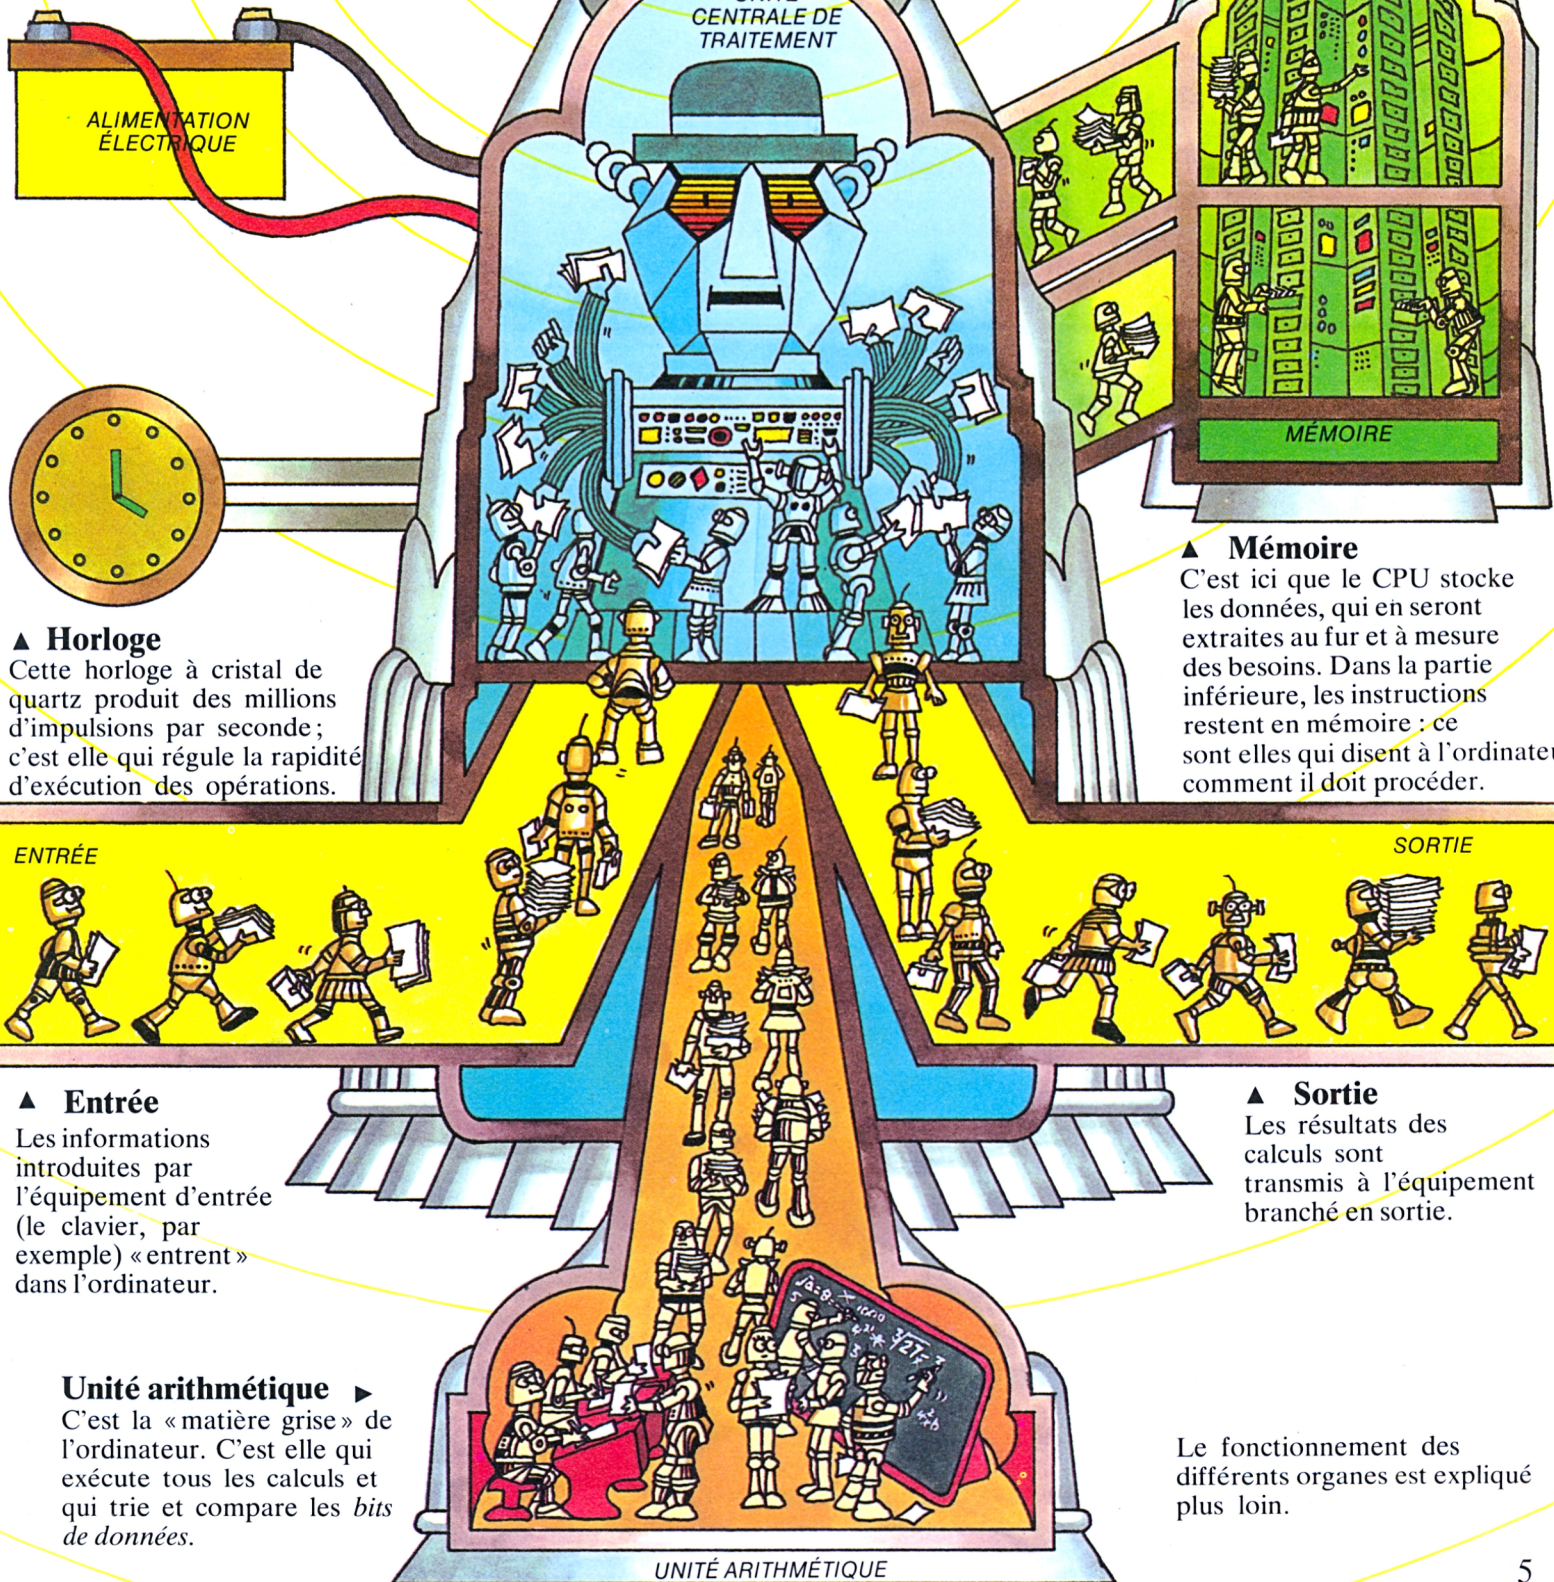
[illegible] CENTRALE DE TRAITEMENT

ALIMENTATION ÉLECTRIQUE

MÉMOIRE

▲ Mémoire
C'est ici que le CPU stocke les données, qui en seront extraites au fur et à mesure des besoins. Dans la partie inférieure, les instructions restent en mémoire : ce sont elles qui disent à l'ordinateu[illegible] comment il doit procéder.

▲ Horloge
Cette horloge à cristal de quartz produit des millions d'impulsions par seconde ; c'est elle qui régule la rapidité d'exécution des opérations.

ENTRÉE

SORTIE

▲ Entrée
Les informations introduites par l'équipement d'entrée (le clavier, par exemple) « entrent » dans l'ordinateur.

▲ Sortie
Les résultats des calculs sont transmis à l'équipement branché en sortie.

Unité arithmétique ▶
C'est la « matière grise » de l'ordinateur. C'est elle qui exécute tous les calculs et qui trie et compare les *bits de données*.

Le fonctionnement des différents organes est expliqué plus loin.

UNITÉ ARITHMÉTIQUE

5